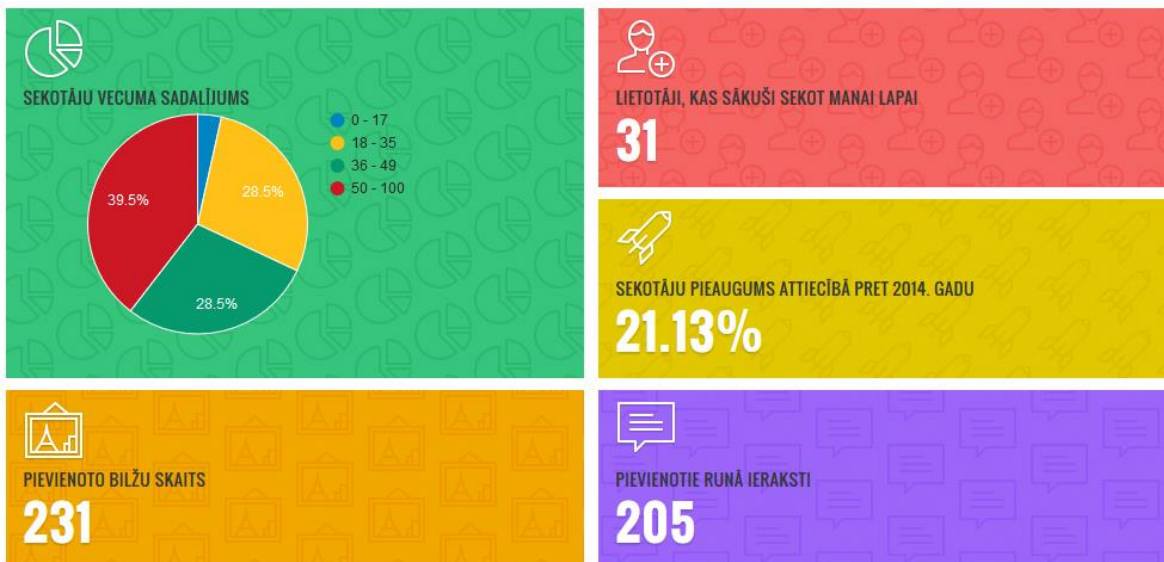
SEKOTĀJU VECUMA SADALĪJUMS

0 - 17
18 - 35
36 - 49
50 - 100

39.5%
28.5%
28.5%

LIETOTĀJI, KAS SĀKUŠI SEKOT MANAI LAPAI
31

SEKOTĀJU PIEAUGUMS ATTIECĪBĀ PRET 2014. GADU
21.13%

PIEVIENOTO BILŽU SKAITS
231

PIEVIENOTIE RUNĀ IERAKSTI
205